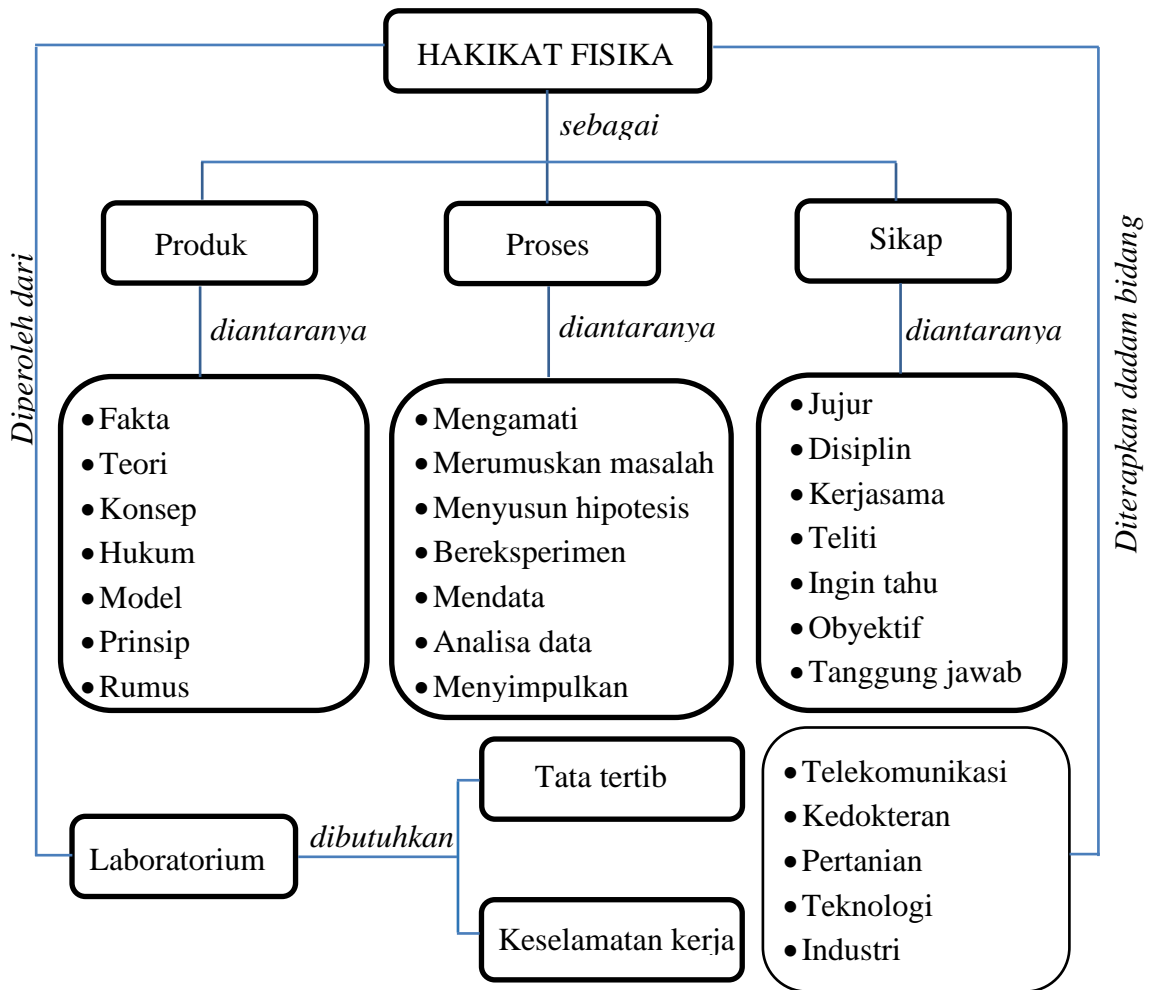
HAKIKAT FISIKA

sebagai

Produk

Proses

Sikap

diantaranya

diantaranya

diantaranya

Diperoleh dari

Diterapkan dadam bidang

- Fakta
- Teori
- Konsep
- Hukum
- Model
- Prinsip
- Rumus

- Mengamati
- Merumuskan masalah
- Menyusun hipotesis
- Bereksperimen
- Mendata
- Analisa data
- Menyimpulkan

- Jujur
- Disiplin
- Kerjasama
- Teliti
- Ingin tahu
- Obyektif
- Tanggung jawab

Laboratorium

dibutuhkan

Tata tertib

Keselamatan kerja

- Telekomunikasi
- Kedokteran
- Pertanian
- Teknologi
- Industri